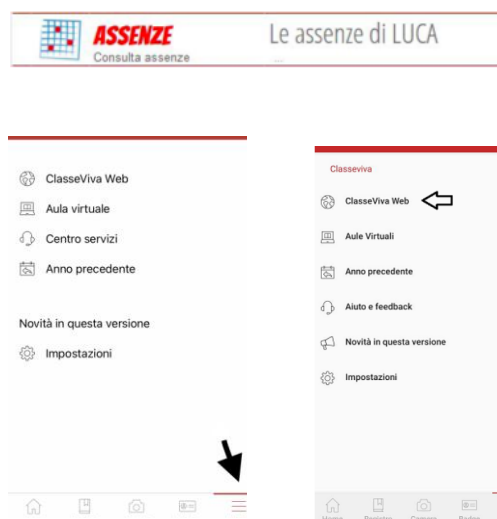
ASSENZE
Consulta assenze

Le assenze di LUCA

ClasseViva Web
Aula virtuale
Centro servizi
Anno precedente

Novità in questa versione
Impostazioni

Classeviva
ClasseViva Web
Aule Virtuali
Anno precedente
Aiuto e feedback
Novità in questa versione
Impostazioni

Home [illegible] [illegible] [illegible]